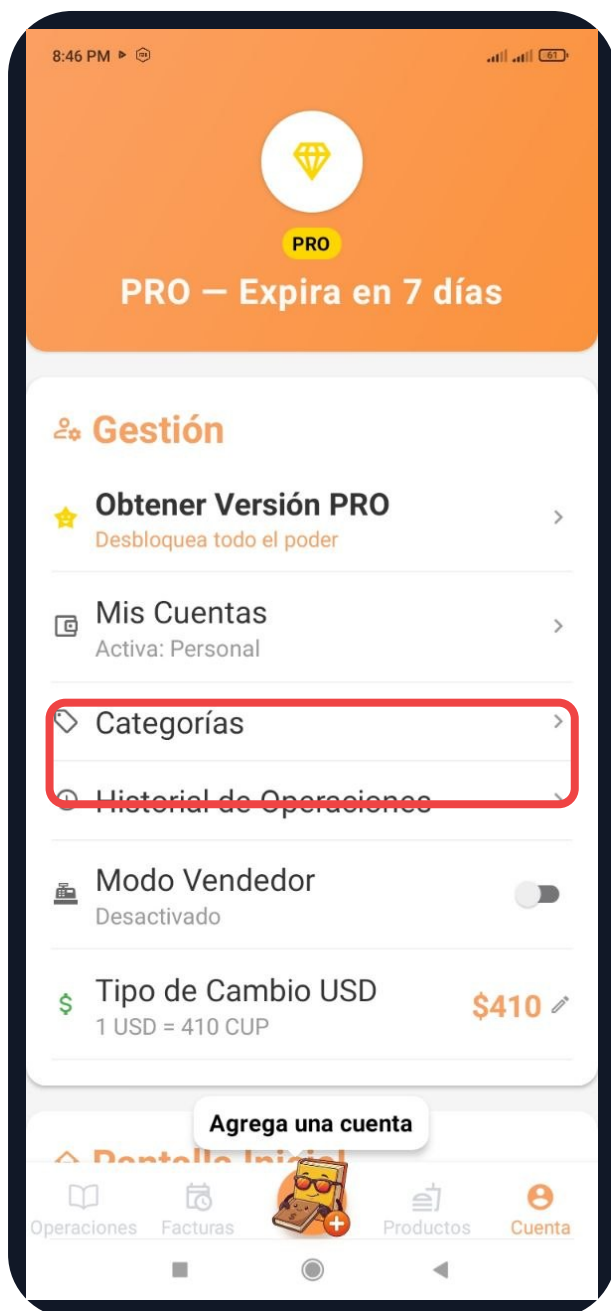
8:46 PM

PRO

PRO — Expira en 7 días

Gestión

Obtener Versión PRO
Desbloquea todo el poder

Mis Cuentas
Activa: Personal

Categorías

Historial de Operaciones

Modo Vendedor
Desactivado

Tipo de Cambio USD
1 USD = 410 CUP
$410

Agrega una cuenta

Pantalla Inicial

Operaciones Facturas Productos Cuenta